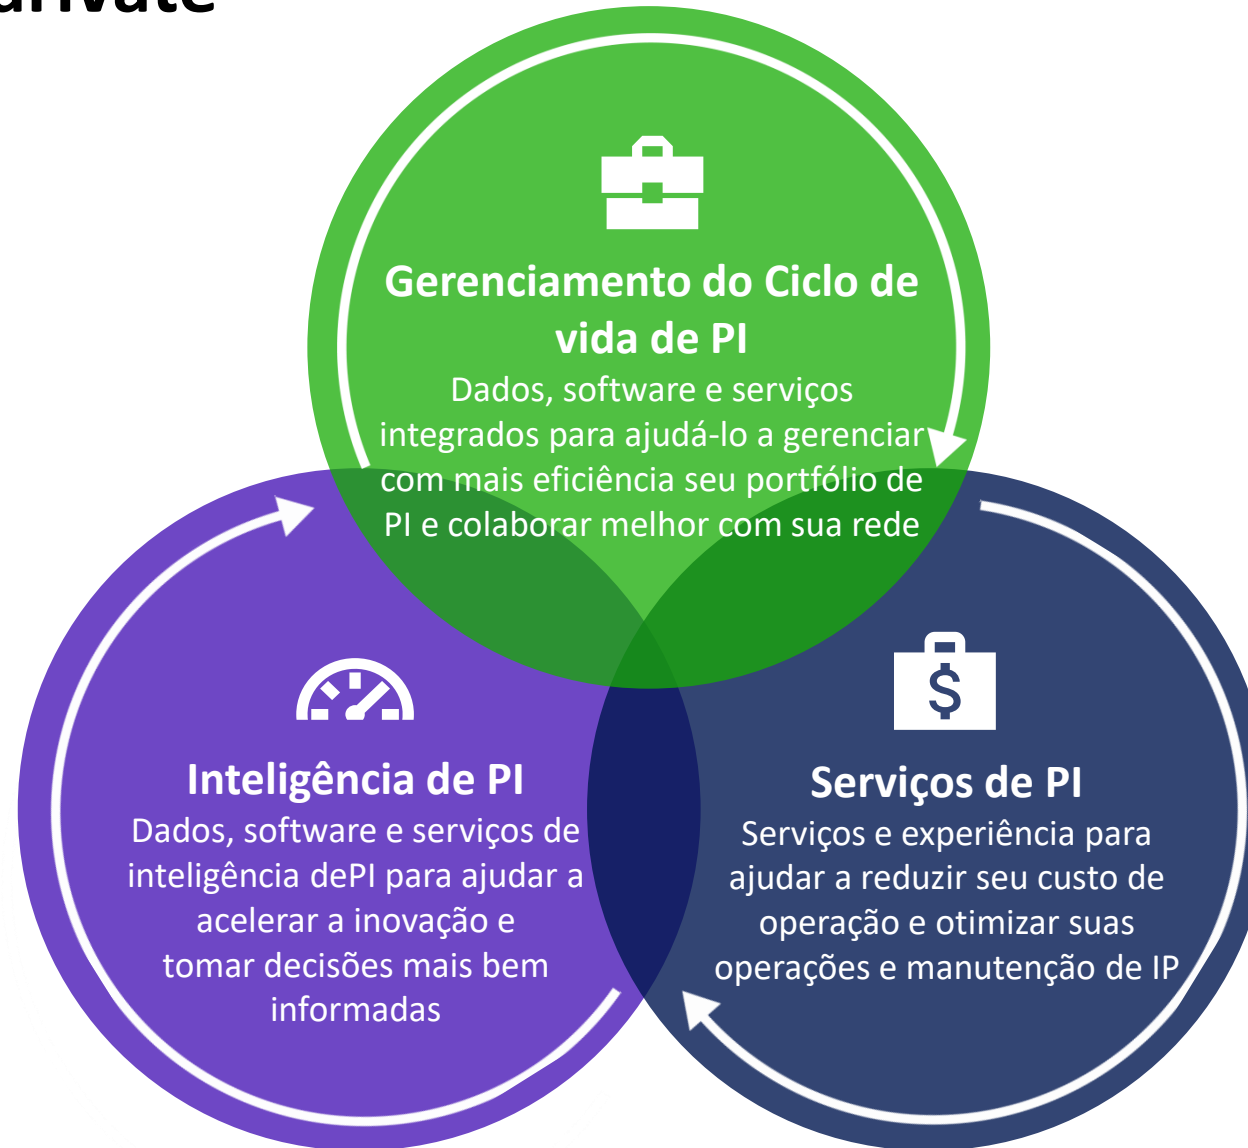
arivate

Gerenciamento do Ciclo de vida de PI
Dados, software e serviços integrados para ajudá-lo a gerenciar com mais eficiência seu portfólio de PI e colaborar melhor com sua rede

Inteligência de PI
Dados, software e serviços de inteligência dePI para ajudar a acelerar a inovação e tomar decisões mais bem informadas

$

Serviços de PI
Serviços e experiência para ajudar a reduzir seu custo de operação e otimizar suas operações e manutenção de IP